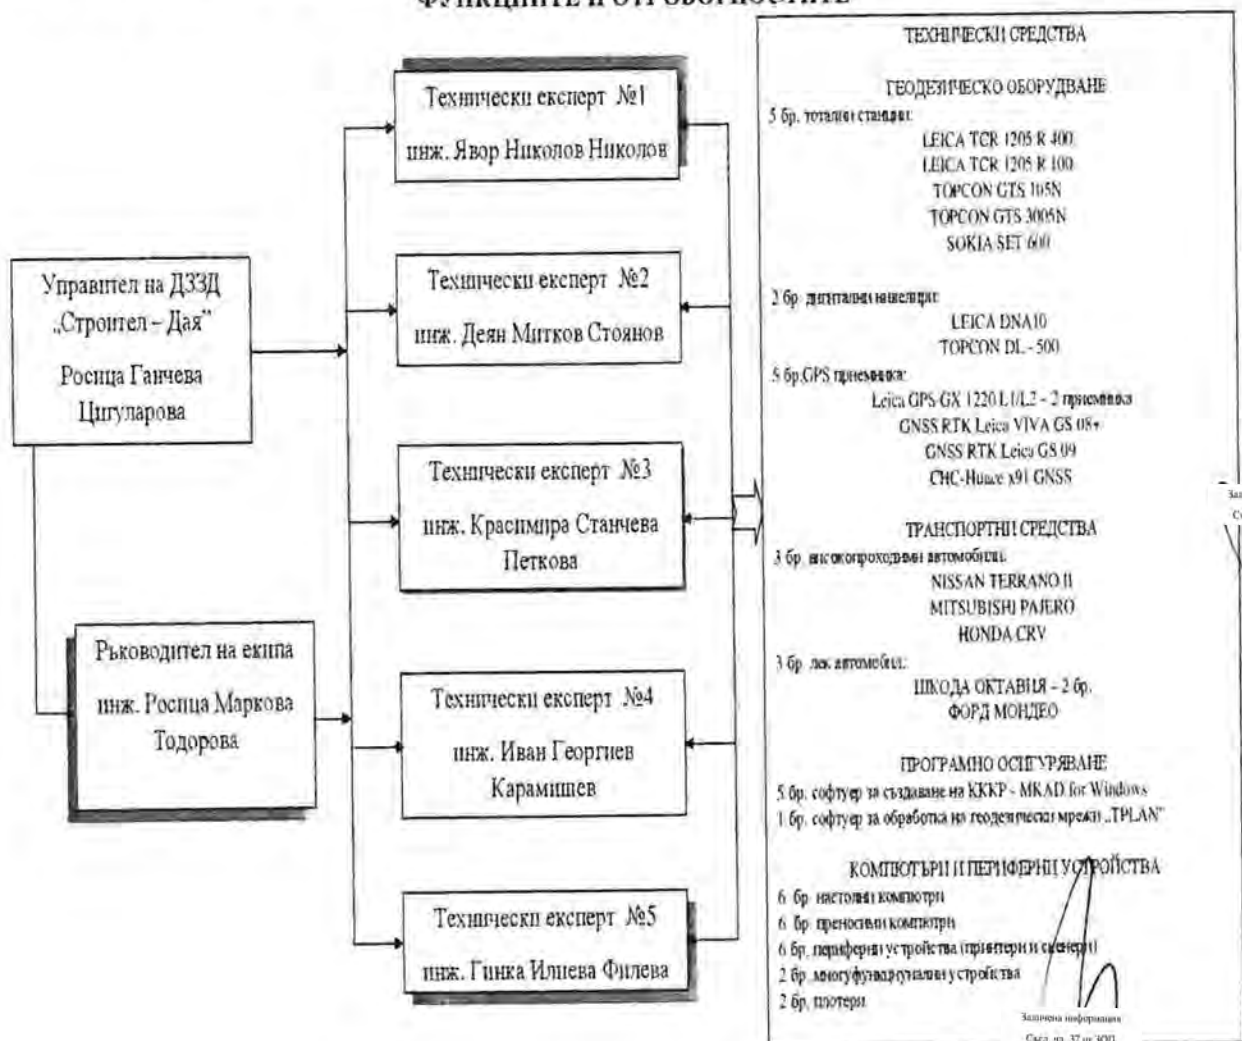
ФУНКЦИИТЕ И ОТГОВОРНОСТИТЕ

Управител на ДЗЗД „Строител – Дая" Росица Ганчева Цигуларова

Ръководител на екипа инж. Росица Маркова Тодорова

Технически експерт №1 инж. Явор Николов Николов

Технически експерт №2 инж. Деян Митков Стоянов

Технически експерт №3 инж. Красимира Станчева Петкова

Технически експерт №4 инж. Иван Георгиев Карамишев

Технически експерт №5 инж. Гинка Илиева Филева

ТЕХНИЧЕСКИ СРЕДСТВА

ГЕОДЕЗИЧЕСКО ОБОРУДВАНЕ
5 бр. тотални станции:
LEICA TCR 1205 R 400
LEICA TCR 1205 R 100
TOPCON GTS 105N
TOPCON GTS 3005N
SOKIA SET 600

2 бр. дигитални нивелири:
LEICA DNA10
TOPCON DL - 500

5 бр.GPS приемници:
Leica GPS GX 1220 L1/L2 - 2 приемника
GNSS RTK Leica VIVA GS 08+
GNSS RTK Leica GS 09
CHC-Huace x91 GNSS

ТРАНСПОРТНИ СРЕДСТВА
3 бр. високопроходими автомобили:
NISSAN TERRANO II
MITSUBISHI PAJERO
HONDA CRV
3 бр. лек автомобил:
ШКОДА ОКТАВИЯ - 2 бр.
ФОРД МОНДЕО

ПРОГРАМНО ОСИГУРЯВАНЕ
5 бр. софтуер за създаване на КККР - MKAD for Windows
1 бр. софтуер за обработка на геодезически мрежи „TPLAN"

КОМПЮТРИ И ПЕРИФЕРНИ УСТРОЙСТВА
6 бр. настолни компютри
6 бр. преносими компютри
6 бр. периферни устройства (принтери и скенери)
2 бр. многофункционални устройства
2 бр. плотери

Заличена информация
Съгл. чл. 37 от ЗОП